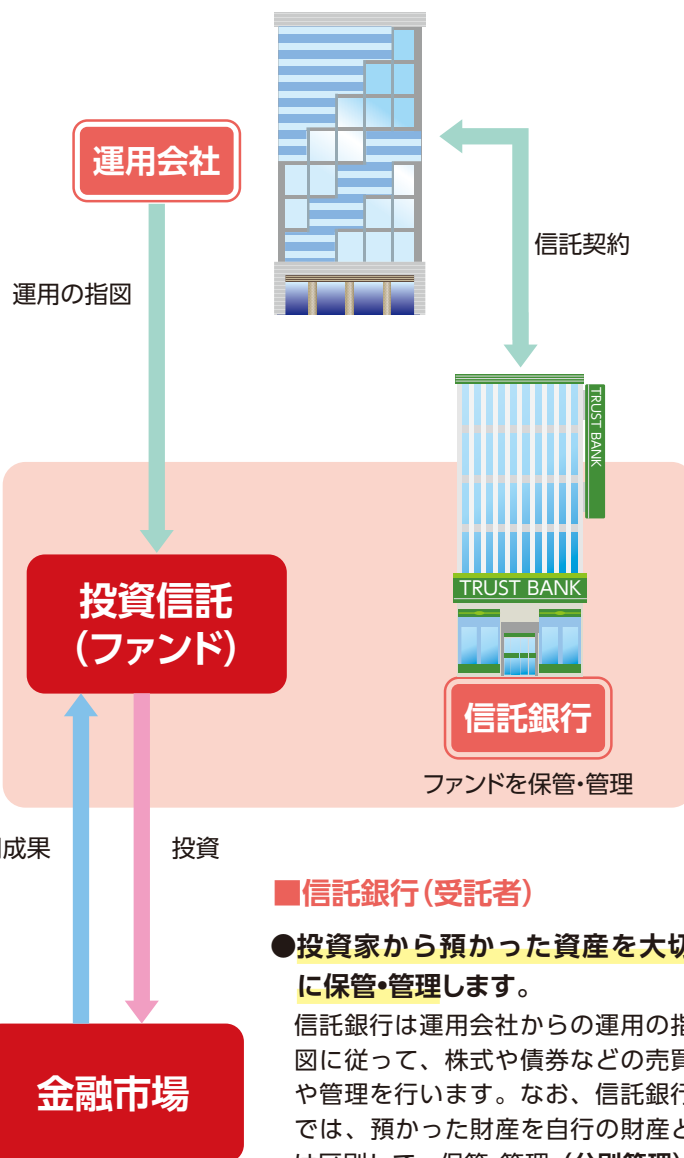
運用会社

運用の指図

信託契約

TRUST BANK

TRUST BANK

投資信託
（ファンド）

信託銀行

ファンドを保管・管理

用成果

投資

■信託銀行（受託者）

●投資家から預かった資産を大切
に保管・管理します。

信託銀行は運用会社からの運用の指
図に従って、株式や債券などの売買
や管理を行います。なお、信託銀行
では、預かった財産を自行の財産と
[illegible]

金融市場